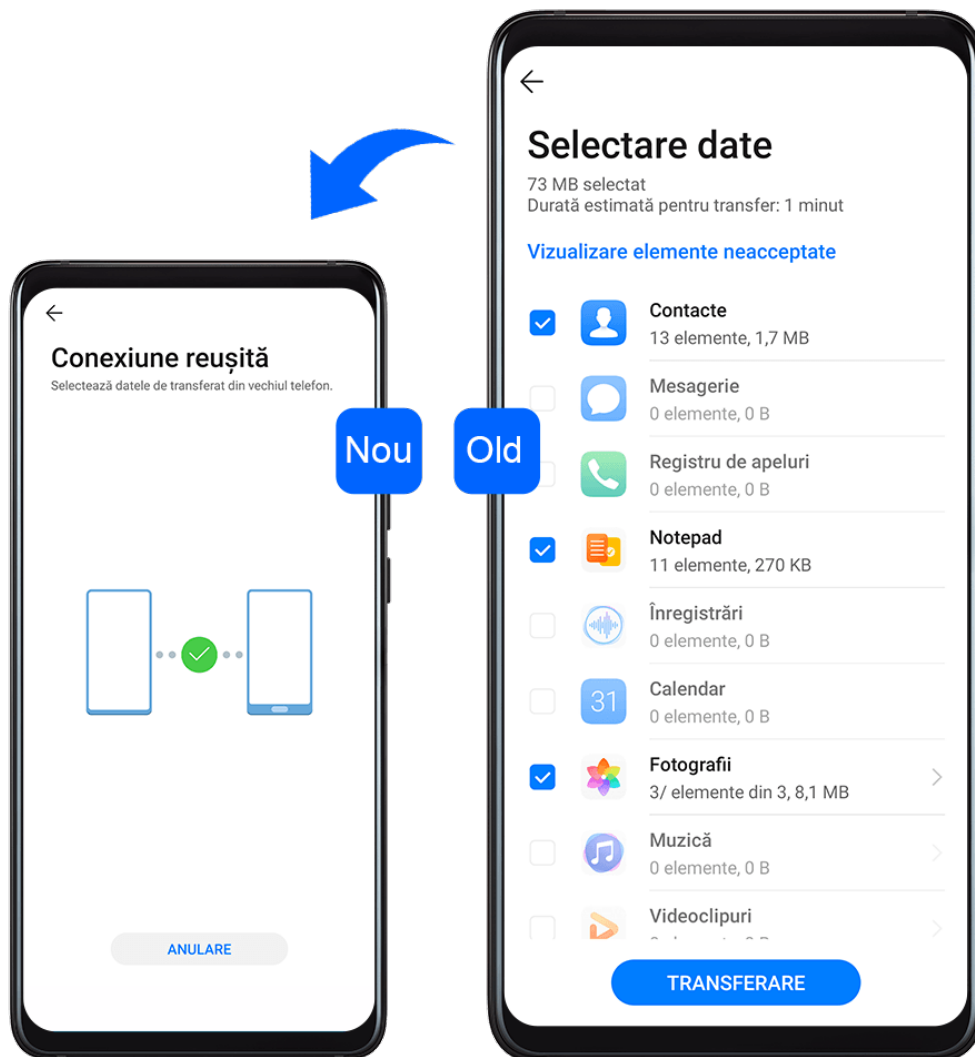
Conexiune reușită
Selectează datele de transferat din vechiul telefon.

ANULARE

Nou

Old

Selectare date
73 MB selectat
Durată estimată pentru transfer: 1 minut

Vizualizare elemente neacceptate

Contacte
13 elemente, 1,7 MB

Mesagerie
0 elemente, 0 B

Registru de apeluri
0 elemente, 0 B

Notepad
11 elemente, 270 KB

Înregistrări
0 elemente, 0 B

31
Calendar
0 elemente, 0 B

Fotografii
3/ elemente din 3, 8,1 MB

Muzică
0 elemente, 0 B

Videoclipuri
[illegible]

TRANSFERARE